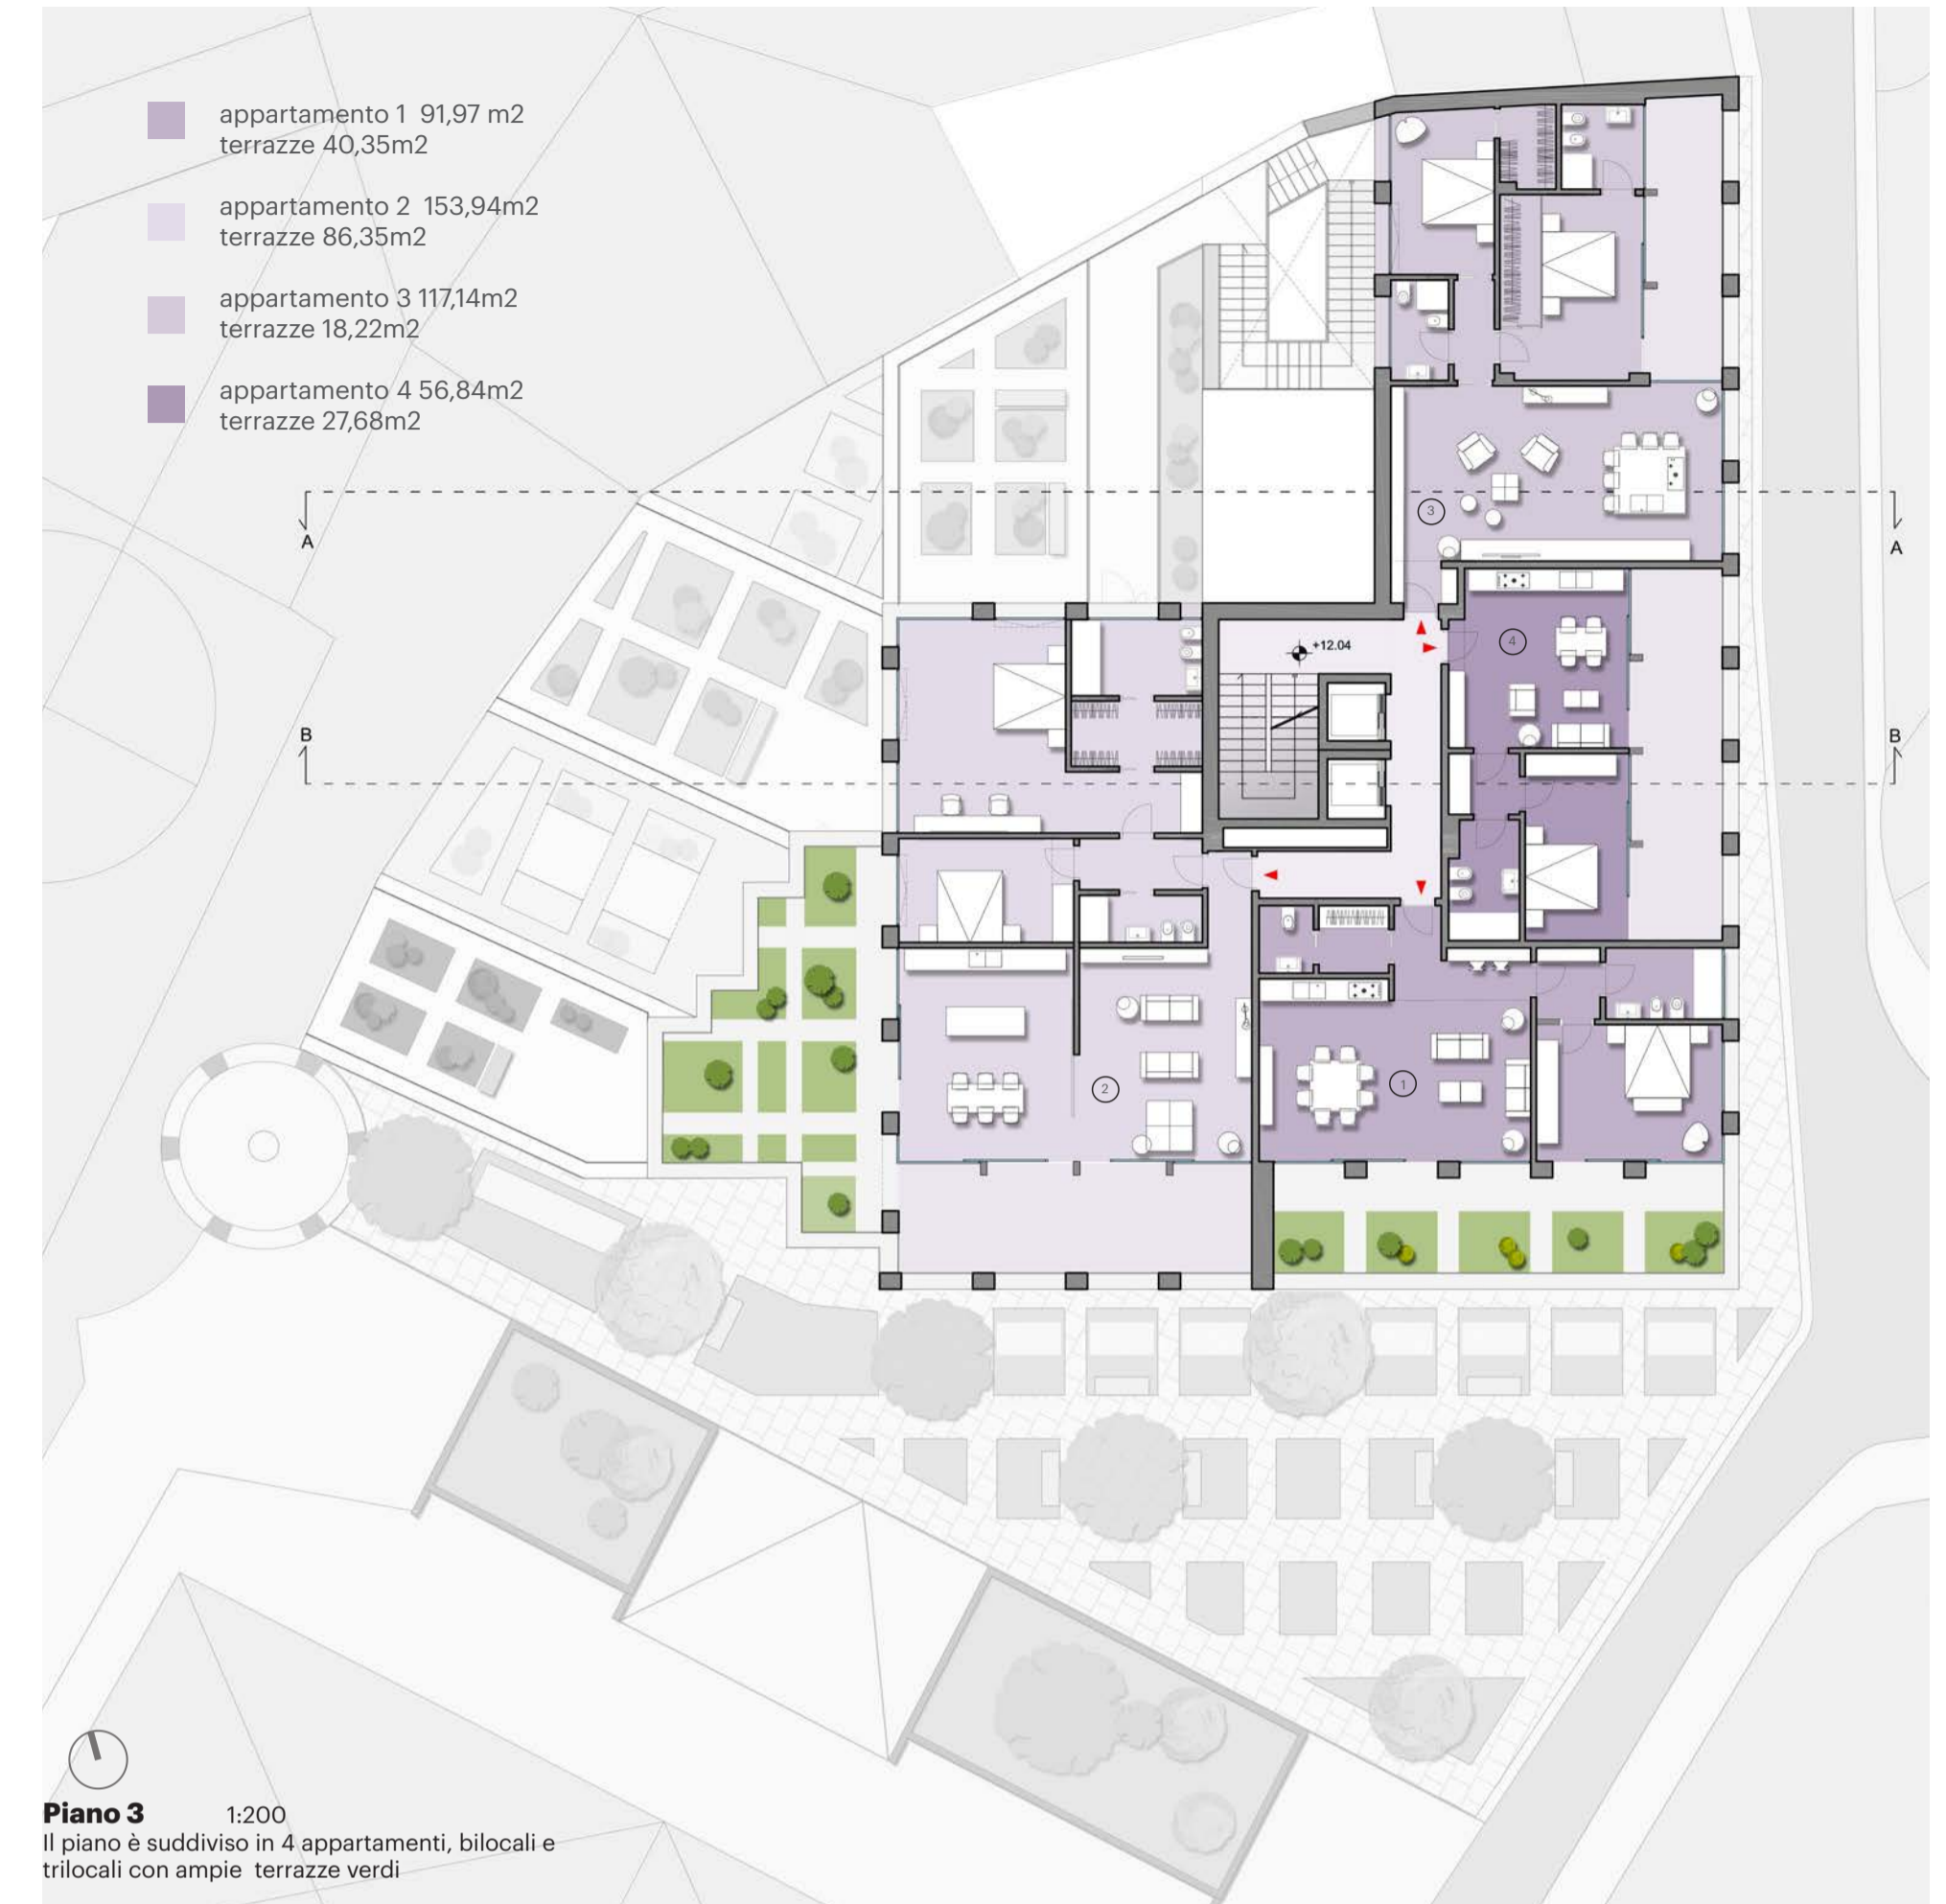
appartamento 1 91,97 m2
terrazze 40,35m2

appartamento 2 153,94m2
terrazze 86,35m2

appartamento 3 117,14m2
terrazze 18,22m2

appartamento 4 56,84m2
terrazze 27,68m2

A

A

3

+12.04

4

B

B

2

1

**Piano 3** 1:200
Il piano è suddiviso in 4 appartamenti, bilocali e trilocali con ampie terrazze verdi